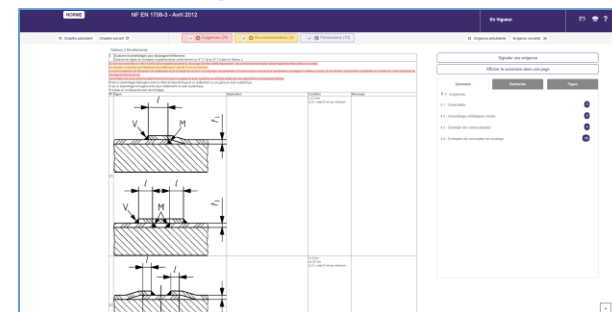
NORME

NF EN 1706-3 - Avril 2012

En Vigueur

Chapitre précédent

Chapitre suivant

Exigences (28)

Recommandations (2)

Permissions (13)

Exigence précédente

Exigence suivante

Tableau 3 (continued)

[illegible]

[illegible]

N° Figure

Application

Condition

Remarque

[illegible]

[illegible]

V

M

l

V

M

l

l

l

l

Signaler une exigence

Afficher le sommaire dans une page

Sommaire

Remarque

Tâche

1 - Exigences

1.1 - Généralités

1.2 - Assemblage métallique vissé

1.3 - Soudage des joints soudés

1.4 - Exemples de conception de soudage